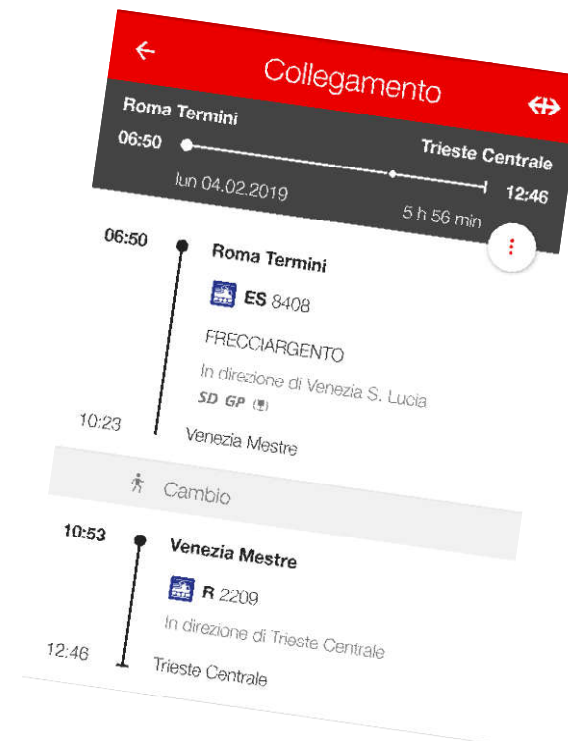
Collegamento

Roma Termini
06:50
Trieste Centrale
lun 04.02.2019
12:46
5 h 56 min

06:50
Roma Termini
ES 8408
FRECCIARGENTO
In direzione di Venezia S. Lucia
SD GP
10:23
Venezia Mestre

Cambio

10:53
Venezia Mestre
R 2209
In direzione di Trieste Centrale
12:46
Trieste Centrale